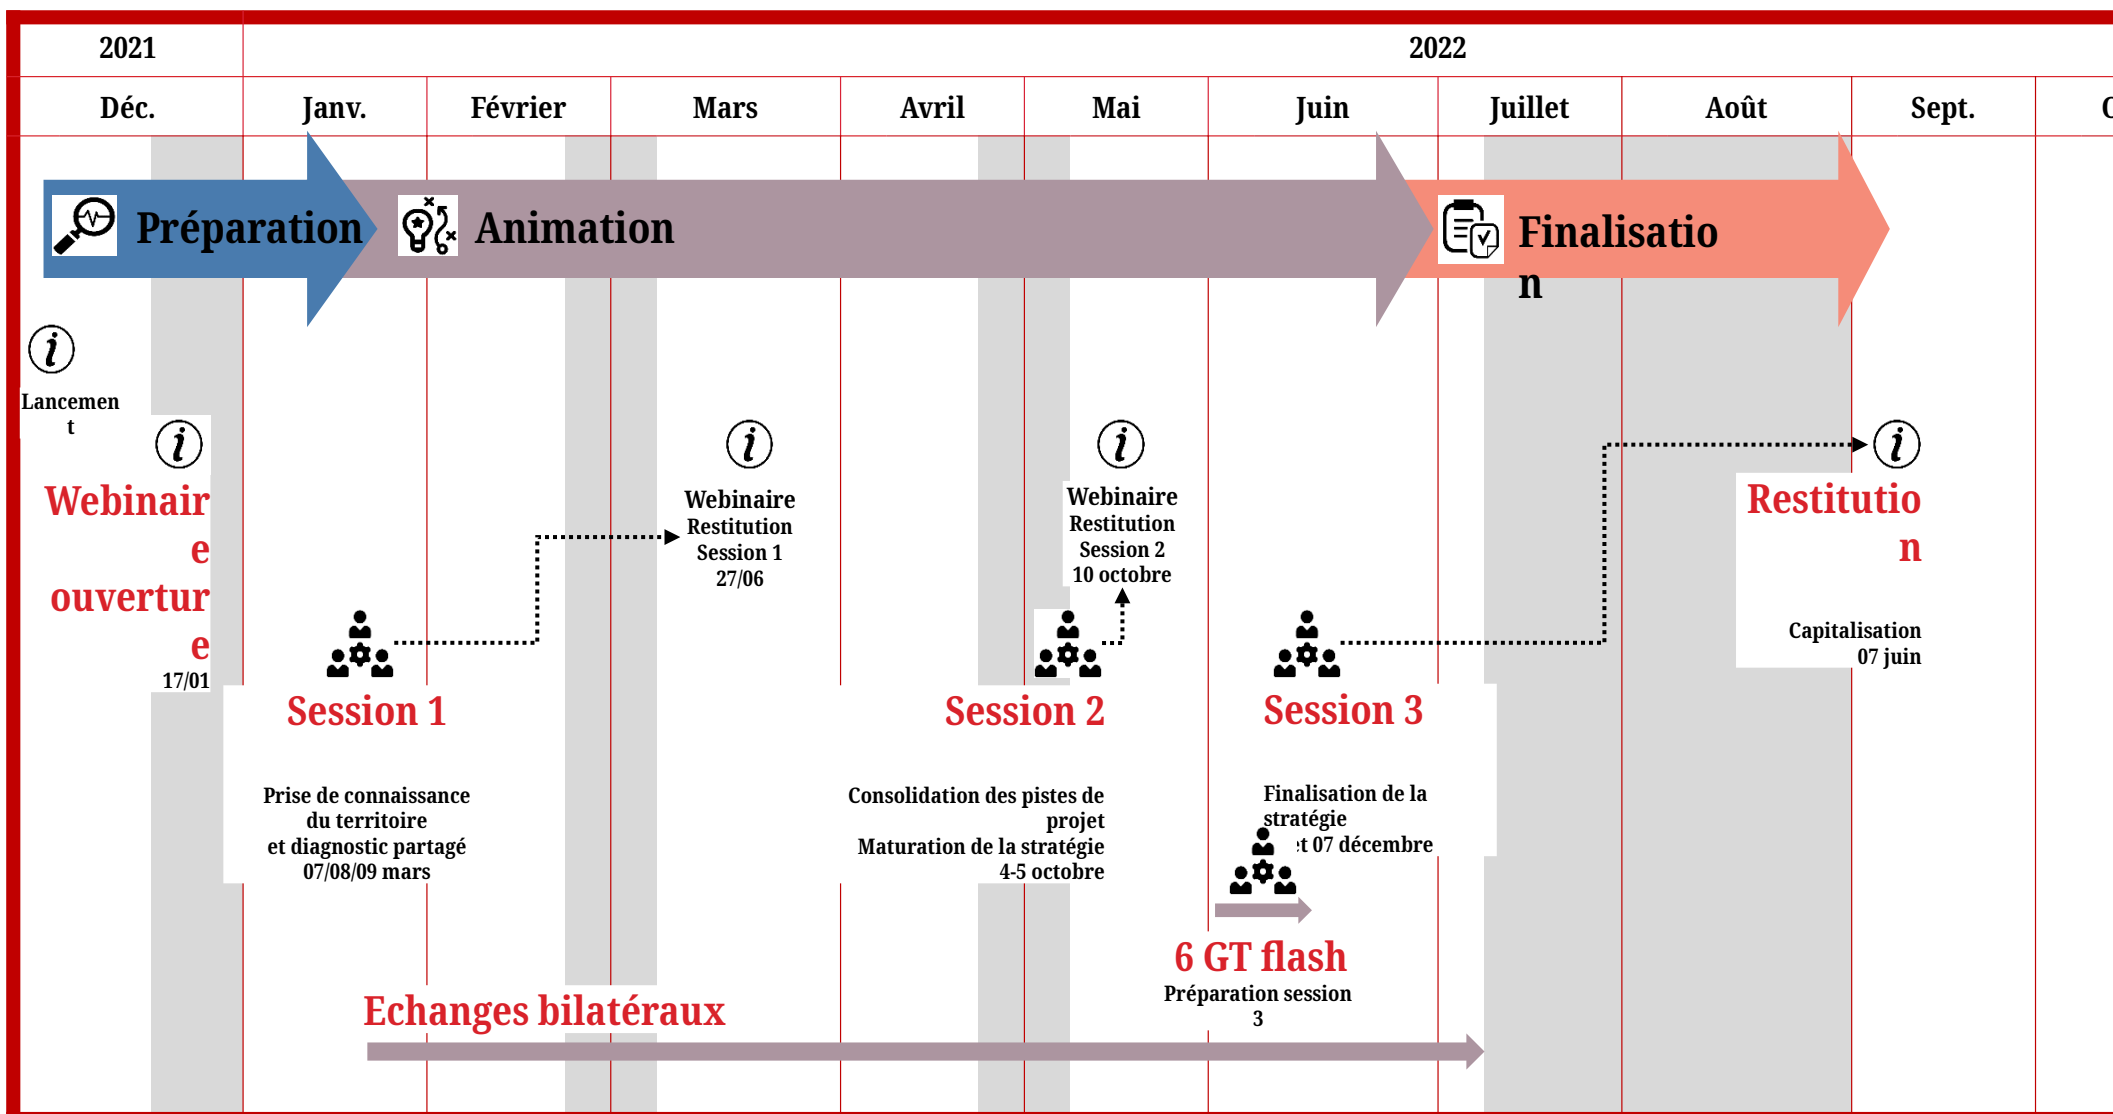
| 2021 | 2022 | | | | | | | | | | |
|---|---|---|---|---|---|---|---|---|---|---|---|
| Déc. | Janv. | Février | Mars | Avril | Mai | Juin | Juillet | Août | Sept. | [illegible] |

Préparation

Animation

Finalisation

Lancement

Webinaire ouverture
17/01

Webinaire Restitution Session 1
27/06

Webinaire Restitution Session 2
10 octobre

Restitution

Capitalisation
07 juin

Session 1

Prise de connaissance du territoire et diagnostic partagé
07/08/09 mars

Session 2

Consolidation des pistes de projet
Maturation de la stratégie
4-5 octobre

Session 3

Finalisation de la stratégie
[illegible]t 07 décembre

6 GT flash
Préparation session 3

Echanges bilatéraux